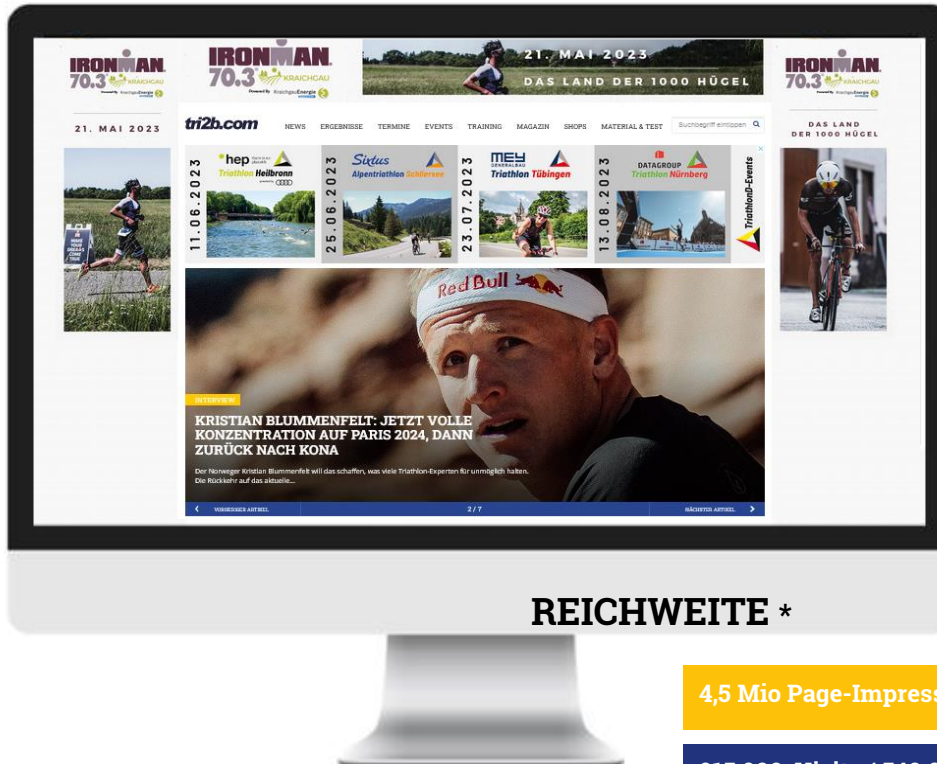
IRONMAN 70.3 KRAICHGAU
Powered by KraichgauEnergie

21. MAI 2023

IRONMAN 70.3 KRAICHGAU
Powered by KraichgauEnergie

21. MAI 2023
DAS LAND DER 1000 HÜGEL

IRONMAN 70.3 KRAICHGAU
Powered by KraichgauEnergie

DAS LAND DER 1000 HÜGEL

tri2b.com NEWS ERGEBNISSE TERMINE EVENTS TRAINING MAGAZIN SHOPS MATERIAL & TEST Suchbegriff eintippen

11.06.2023 hep Triathlon Heilbronn
25.06.2023 Sixtus Alpentriathlon Schliersee
23.07.2023 MEY Triathlon Tübingen
13.08.2023 DATAGROUP Triathlon Nürnberg
TriathlonD-Events

Red Bull

INTERVIEW
KRISTIAN BLUMMENFELT: JETZT VOLLE KONZENTRATION AUF PARIS 2024, DANN ZURÜCK NACH KONA
Der Norweger Kristian Blummenfelt will das schaffen, was viele Triathlon-Experten für unmöglich halten. Die Rückkehr auf das aktuelle...

VORHERIGER ARTIKEL 2 / 7 NÄCHSTER ARTIKEL

REICHWEITE *

4,5 Mio Page-Impress